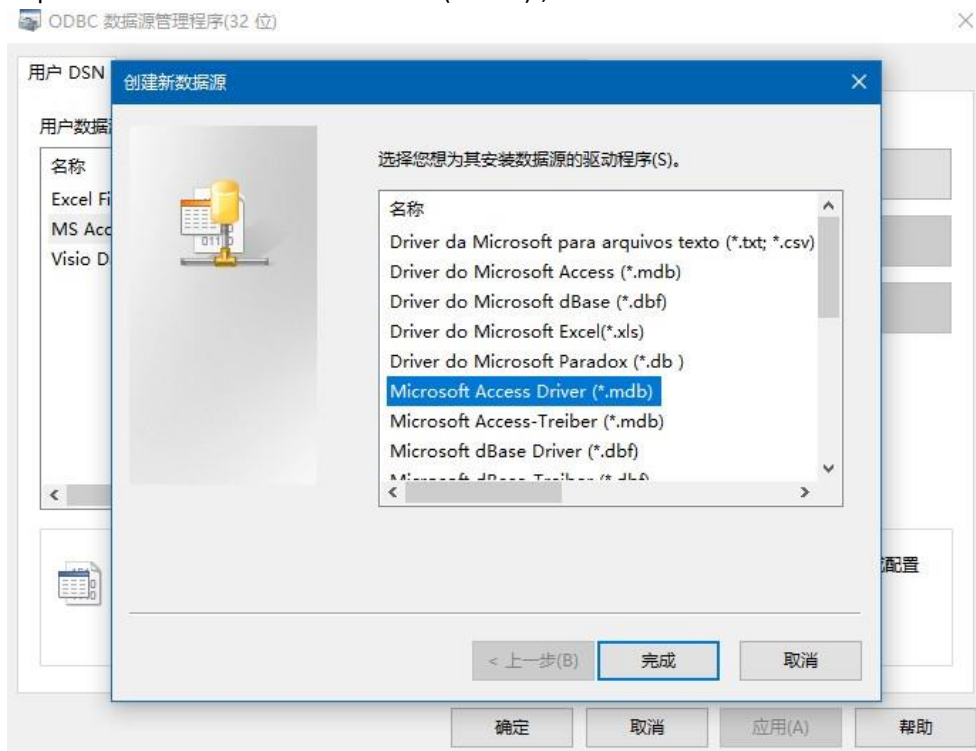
ODBC 数据源管理程序(32 位)

用户 DSN

用户数据

名称
Excel Fi
MS Acc
Visio D

创建新数据源

选择您想为其安装数据源的驱动程序(S)。

名称
Driver da Microsoft para arquivos texto (*.txt; *.csv)
Driver do Microsoft Access (*.mdb)
Driver do Microsoft dBase (*.dbf)
Driver do Microsoft Excel(*.xls)
Driver do Microsoft Paradox (*.db )
Microsoft Access Driver (*.mdb)
Microsoft Access-Treiber (*.mdb)
Microsoft dBase Driver (*.dbf)
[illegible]

配置

< 上一步(B) 完成 取消

确定 取消 应用(A) 帮助